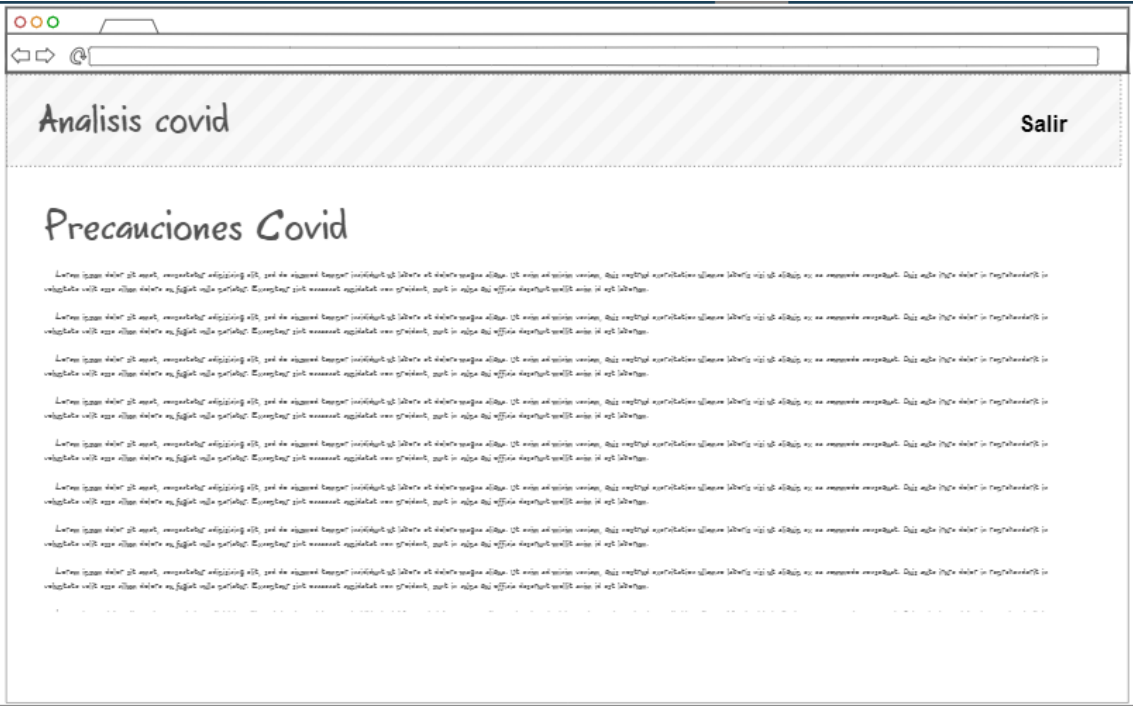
Analisis covid

Salir

Precauciones Covid

Lorem ipsum dolor sit amet, consectetur adipisicing elit, sed do eiusmod tempor incididunt ut labore et dolore magna aliqua. Ut enim ad minim veniam, quis nostrud exercitation ullamco laboris nisi ut aliquip ex ea commodo consequat. Duis aute irure dolor in reprehenderit in voluptate velit esse cillum dolore eu fugiat nulla pariatur. Excepteur sint occaecat cupidatat non proident, sunt in culpa qui officia deserunt mollit anim id est laborum.

Lorem ipsum dolor sit amet, consectetur adipisicing elit, sed do eiusmod tempor incididunt ut labore et dolore magna aliqua. Ut enim ad minim veniam, quis nostrud exercitation ullamco laboris nisi ut aliquip ex ea commodo consequat. Duis aute irure dolor in reprehenderit in voluptate velit esse cillum dolore eu fugiat nulla pariatur. Excepteur sint occaecat cupidatat non proident, sunt in culpa qui officia deserunt mollit anim id est laborum.

Lorem ipsum dolor sit amet, consectetur adipisicing elit, sed do eiusmod tempor incididunt ut labore et dolore magna aliqua. Ut enim ad minim veniam, quis nostrud exercitation ullamco laboris nisi ut aliquip ex ea commodo consequat. Duis aute irure dolor in reprehenderit in voluptate velit esse cillum dolore eu fugiat nulla pariatur. Excepteur sint occaecat cupidatat non proident, sunt in culpa qui officia deserunt mollit anim id est laborum.

Lorem ipsum dolor sit amet, consectetur adipisicing elit, sed do eiusmod tempor incididunt ut labore et dolore magna aliqua. Ut enim ad minim veniam, quis nostrud exercitation ullamco laboris nisi ut aliquip ex ea commodo consequat. Duis aute irure dolor in reprehenderit in voluptate velit esse cillum dolore eu fugiat nulla pariatur. Excepteur sint occaecat cupidatat non proident, sunt in culpa qui officia deserunt mollit anim id est laborum.

Lorem ipsum dolor sit amet, consectetur adipisicing elit, sed do eiusmod tempor incididunt ut labore et dolore magna aliqua. Ut enim ad minim veniam, quis nostrud exercitation ullamco laboris nisi ut aliquip ex ea commodo consequat. Duis aute irure dolor in reprehenderit in voluptate velit esse cillum dolore eu fugiat nulla pariatur. Excepteur sint occaecat cupidatat non proident, sunt in culpa qui officia deserunt mollit anim id est laborum.

Lorem ipsum dolor sit amet, consectetur adipisicing elit, sed do eiusmod tempor incididunt ut labore et dolore magna aliqua. Ut enim ad minim veniam, quis nostrud exercitation ullamco laboris nisi ut aliquip ex ea commodo consequat. Duis aute irure dolor in reprehenderit in voluptate velit esse cillum dolore eu fugiat nulla pariatur. Excepteur sint occaecat cupidatat non proident, sunt in culpa qui officia deserunt mollit anim id est laborum.

Lorem ipsum dolor sit amet, consectetur adipisicing elit, sed do eiusmod tempor incididunt ut labore et dolore magna aliqua. Ut enim ad minim veniam, quis nostrud exercitation ullamco laboris nisi ut aliquip ex ea commodo consequat. Duis aute irure dolor in reprehenderit in voluptate velit esse cillum dolore eu fugiat nulla pariatur. Excepteur sint occaecat cupidatat non proident, sunt in culpa qui officia deserunt mollit anim id est laborum.

Lorem ipsum dolor sit amet, consectetur adipisicing elit, sed do eiusmod tempor incididunt ut labore et dolore magna aliqua. Ut enim ad minim veniam, quis nostrud exercitation ullamco laboris nisi ut aliquip ex ea commodo consequat. Duis aute irure dolor in reprehenderit in voluptate velit esse cillum dolore eu fugiat nulla pariatur. Excepteur sint occaecat cupidatat non proident, sunt in culpa qui officia deserunt mollit anim id est laborum.

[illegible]